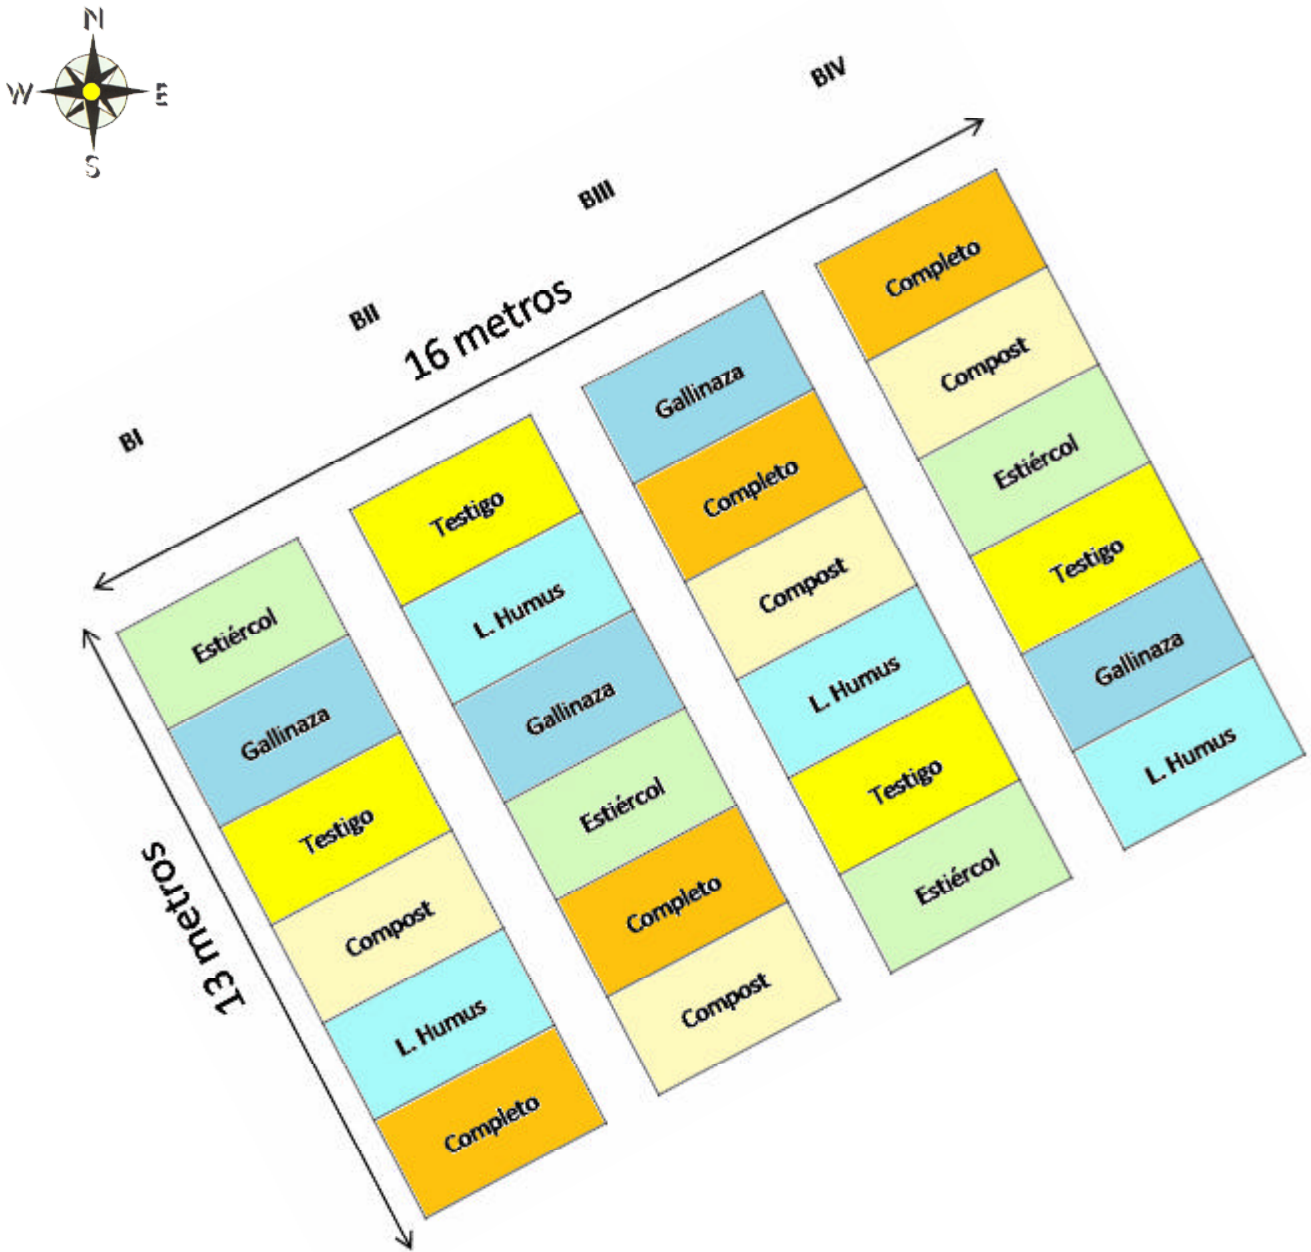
N
W
E
S

BIV
BIII
BII
BI

16 metros

13 metros

Estiércol
Gallinaza
Testigo
Compost
L. Humus
Completo

Testigo
L. Humus
Gallinaza
Estiércol
Completo
Compost

Gallinaza
Completo
Compost
L. Humus
Testigo
Estiércol

Completo
Compost
Estiércol
Testigo
Gallinaza
L. Humus